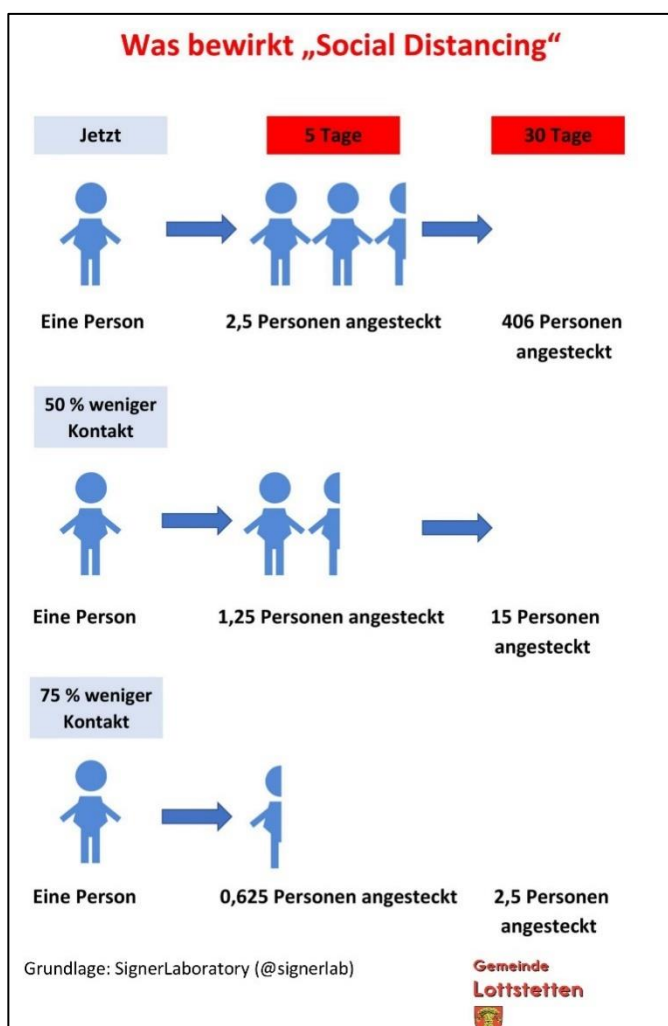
Was bewirkt „Social Distancing“

Jetzt

5 Tage

30 Tage

Eine Person

2,5 Personen angesteckt

406 Personen angesteckt

50 % weniger Kontakt

Eine Person

1,25 Personen angesteckt

15 Personen angesteckt

75 % weniger Kontakt

Eine Person

0,625 Personen angesteckt

2,5 Personen angesteckt

Grundlage: SignerLaboratory (@signerlab)

Gemeinde Lottstetten